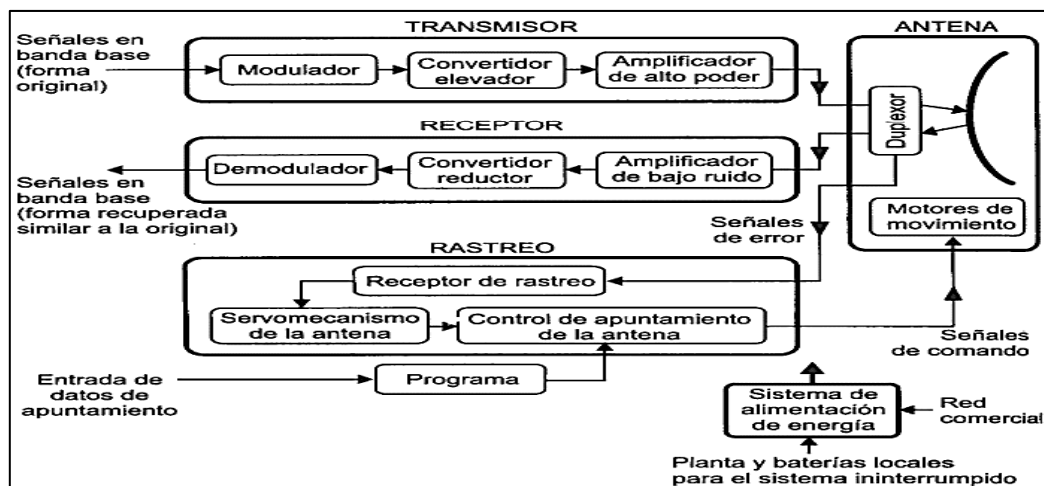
TRANSMISOR

ANTENA

Señales en banda base (forma original)

Modulador

Convertidor elevador

Amplificador de alto poder

Duplexor

RECEPTOR

Demodulador

Convertidor reductor

Amplificador de bajo ruido

Señales en banda base (forma recuperada similar a la original)

Señales de error

Motores de movimiento

RASTREO

Receptor de rastreo

Servomecanismo de la antena

Control de apuntamiento de la antena

Señales de comando

Entrada de datos de apuntamiento

Programa

Sistema de alimentación de energía

Red comercial

Planta y baterías locales para el sistema ininterrumpido